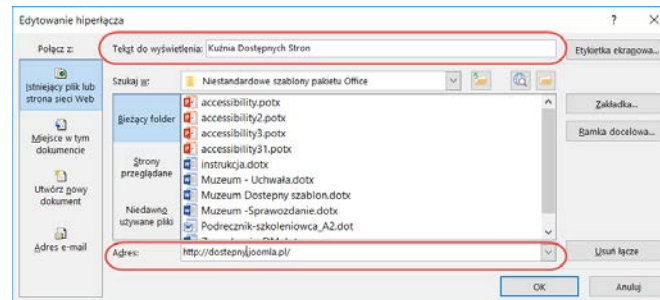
Edytowanie hiperłącza

?

×

Połącz z:

Istniejący plik lub strona sieci Web

Miejsce w tym dokumencie

Utwórz nowy dokument

Adres e-mail

Tekst do wyświetlenia: Kuźnia Dostępnych Stron

Etykietka ekranowa...

Szukaj w: Niestandardowe szablony pakietu Office

Bieżący folder

Strony przeglądane

Niedawno używane pliki

accessibility.potx
accessibility2.potx
accessibility3.potx
accessibility31.potx
instrukcja.dotx
Muzeum - Uchwała.dotx
Muzeum Dostepny szablon.dotx
Muzeum -Sprawozdanie.dotx
Podrecznik-szkoleniowca_A2.dot
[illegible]

Zakładka...

Ramka docelowa...

Adres: http://dostepny.joomla.pl/

Usuń łącze

OK

Anuluj